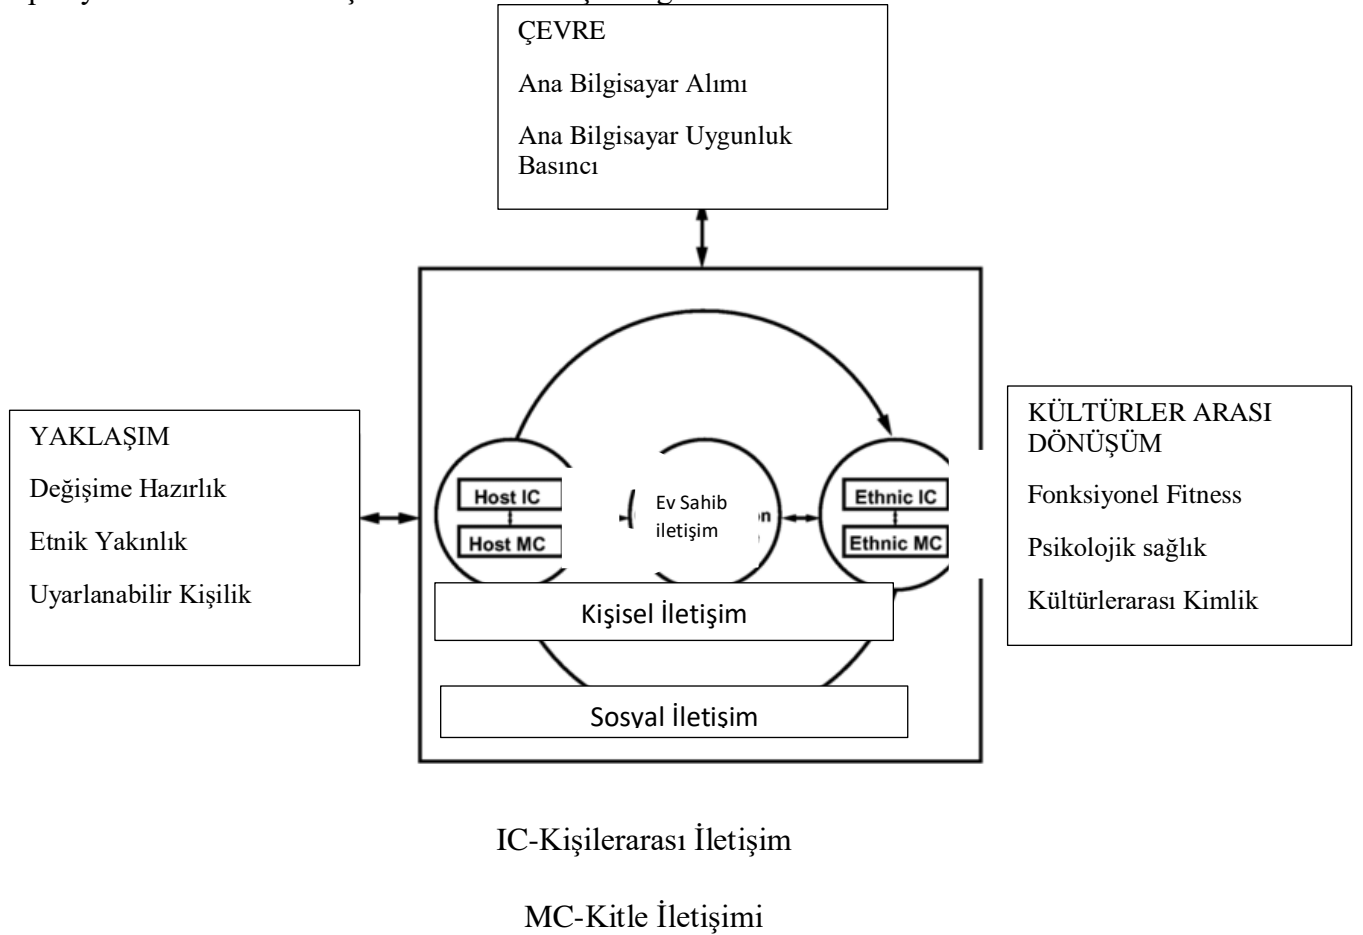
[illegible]

ÇEVRE

Ana Bilgisayar Alımı

Ana Bilgisayar Uygunluk Basıncı

YAKLAŞIM

Değişime Hazırlık

Etnik Yakınlık

Uyarlanabilir Kişilik

Host IC

Host MC

Ev Sahib iletişim

Ethnic IC

Ethnic MC

KÜLTÜRLER ARASI DÖNÜŞÜM

Fonksiyonel Fitness

Psikolojik sağlık

Kültürlerarası Kimlik

Kişisel İletişim

Sosyal İletişim

IC-Kişilerarası İletişim

MC-Kitle İletişimi